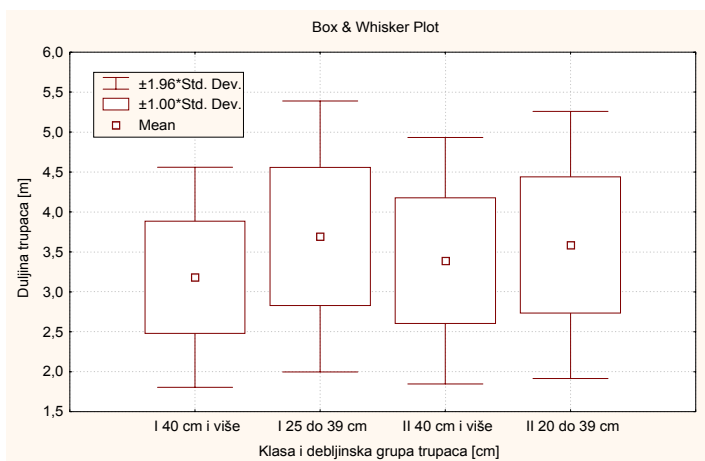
Box & Whisker Plot

±1.96*Std. Dev.
±1.00*Std. Dev.
Mean

Duljina trupaca [m]

6,0
5,5
5,0
4,5
4,0
3,5
3,0
2,5
2,0
1,5

I 40 cm i više
I 25 do 39 cm
II 40 cm i više
II 20 do 39 cm

Klasa i debljinska grupa trupaca [cm]